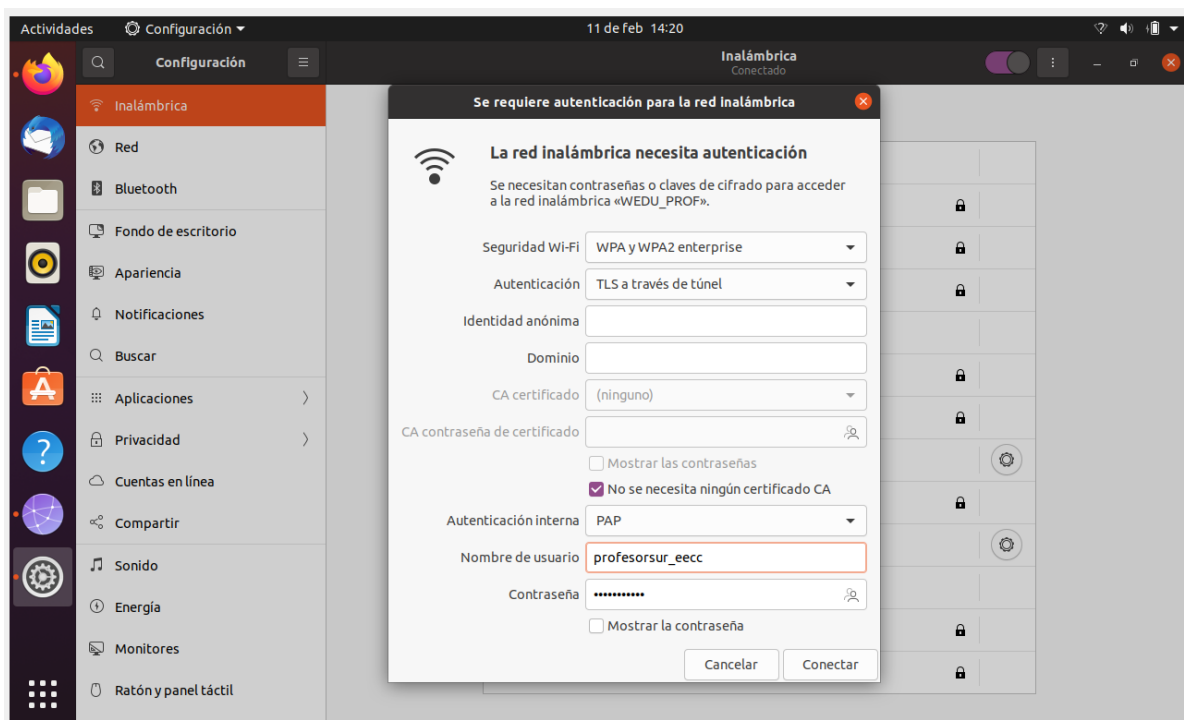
Actividades Configuración ▾ 11 de feb 14:20

Configuración

Inalámbrica
Conectado

Inalámbrica
Red
Bluetooth
Fondo de escritorio
Apariencia
Notificaciones
Buscar
Aplicaciones
Privacidad
Cuentas en línea
Compartir
Sonido
Energía
Monitores
Ratón y panel táctil

Se requiere autenticación para la red inalámbrica

La red inalámbrica necesita autenticación

Se necesitan contraseñas o claves de cifrado para acceder a la red inalámbrica «WEDU_PROF».

Seguridad Wi-Fi WPA y WPA2 enterprise
Autenticación TLS a través de túnel
Identidad anónima
Dominio
CA certificado (ninguno)
CA contraseña de certificado
Mostrar las contraseñas
No se necesita ningún certificado CA
Autenticación interna PAP
Nombre de usuario profesorsur_eecc
Contraseña •••••••••••
Mostrar la contraseña

Cancelar Conectar